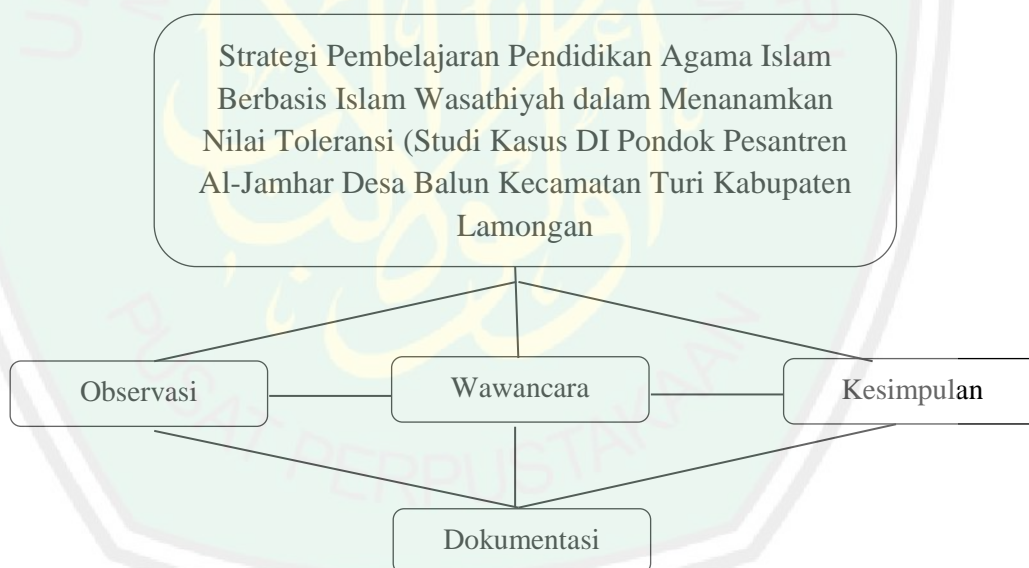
Strategi Pembelajaran Pendidikan Agama Islam Berbasis Islam Wasathiyah dalam Menanamkan Nilai Toleransi (Studi Kasus DI Pondok Pesantren Al-Jamhar Desa Balun Kecamatan Turi Kabupaten Lamongan

Observasi

Wawancara

Kesimpulan

Dokumentasi

PUSAT PERPUSTAKAAN